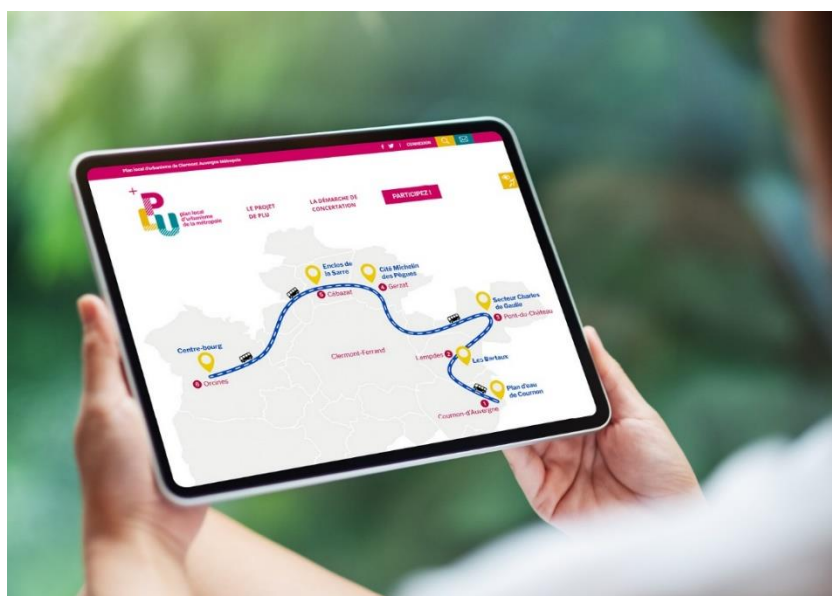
Plan local d'urbanisme de Clermont Auvergne Métropole

CONNEXION

PLU plan local d'urbanisme de la métropole

LE PROJET DE PLU

LA DÉMARCHE DE CONCERTATION

PARTICIPEZ !

Enclos de la Sarre

6 Cébazat

Cité Michelin des Pègues

5 Gerzat

Secteur Charles de Gaulle

3 Pont-du-Château

Centre-bourg

6 Orcines

Clermont-Ferrand

Lempdes 2

Les Bertaux

Plan d'eau de Cournon

1 Cournon-d'Auvergne